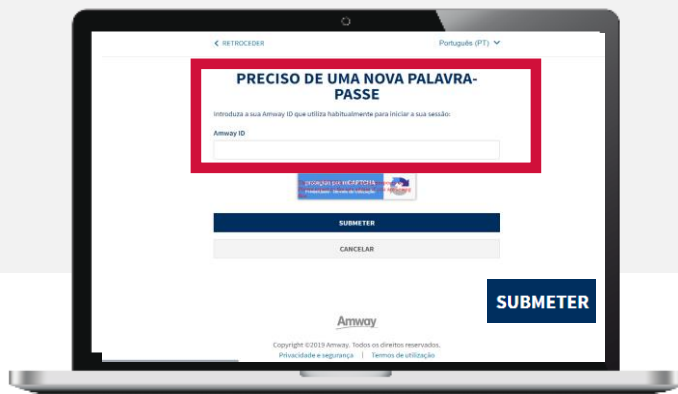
< RETROCEDER

Português (PT)

PRECISO DE UMA NOVA PALAVRA-PASSE

Introduza a sua Amway ID que utiliza habitualmente para iniciar a sua sessão:

Amway ID

protegido por reCAPTCHA
Privacidade - Termos de Utilização

SUBMETER

CANCELAR

SUBMETER

Amway

Copyright ©2019 Amway. Todos os direitos reservados.

Privacidade e segurança | Termos de utilização